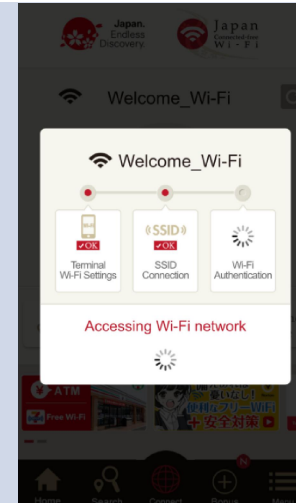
Japan. Endless Discovery

Japan Connected-free Wi-Fi

Welcome_Wi-Fi

Welcome_Wi-Fi

WLAN
✓OK
Terminal Wi-Fi Settings

((SSID))
✓OK
SSID Connection

Wi-Fi Authentication

Accessing Wi-Fi network

ATM

Free Wi-Fi

便利なフリーWi-Fi

安全対策

Home

Search

Connect

Bonus

Menu